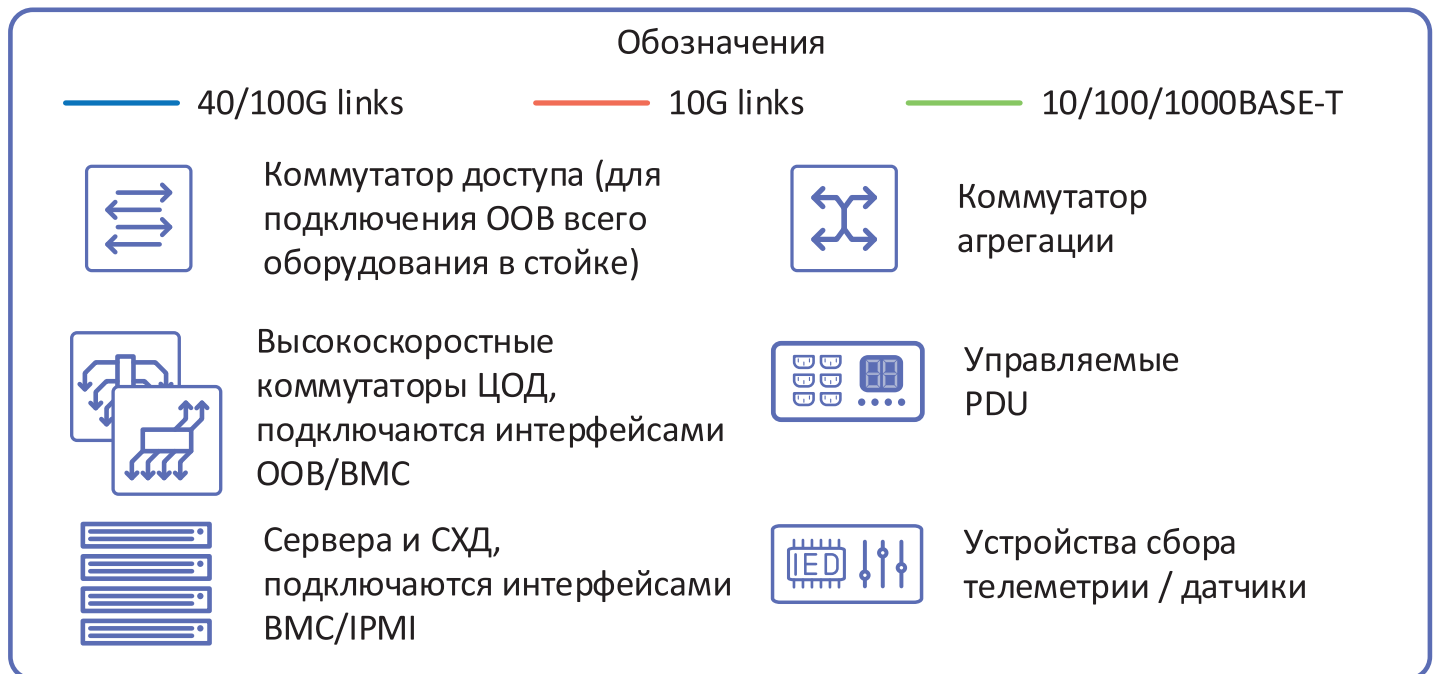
Обозначения

40/100G links

10G links

10/100/1000BASE-T

Коммутатор доступа (для подключения OOB всего оборудования в стойке)

Коммутатор агрегации

Высокоскоростные коммутаторы ЦОД, подключаются интерфейсами OOB/BMC

88

Управляемые PDU

Сервера и СХД, подключаются интерфейсами BMC/IPMI

IED

Устройства сбора телеметрии / датчики